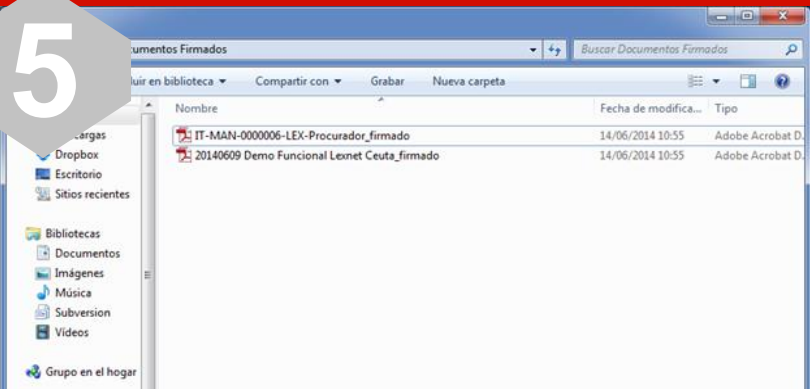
5

cumentos Firmados

Buscar Documentos Firmados

luir en biblioteca ▾ Compartir con ▾ Grabar Nueva carpeta

| Nombre | Fecha de modifica... | Tipo |
|---|---|---|
| IT-MAN-0000006-LEX-Procurador_firmado | 14/06/2014 10:55 | Adobe Acrobat D. |
| 20140609 Demo Funcional Lexnet Ceuta_firmado | 14/06/2014 10:55 | Adobe Acrobat D. |

cargas
Dropbox
Escritorio
Sitios recientes

Bibliotecas
Documentos
Imágenes
Música
Subversion
Vídeos

Grupo en el hogar